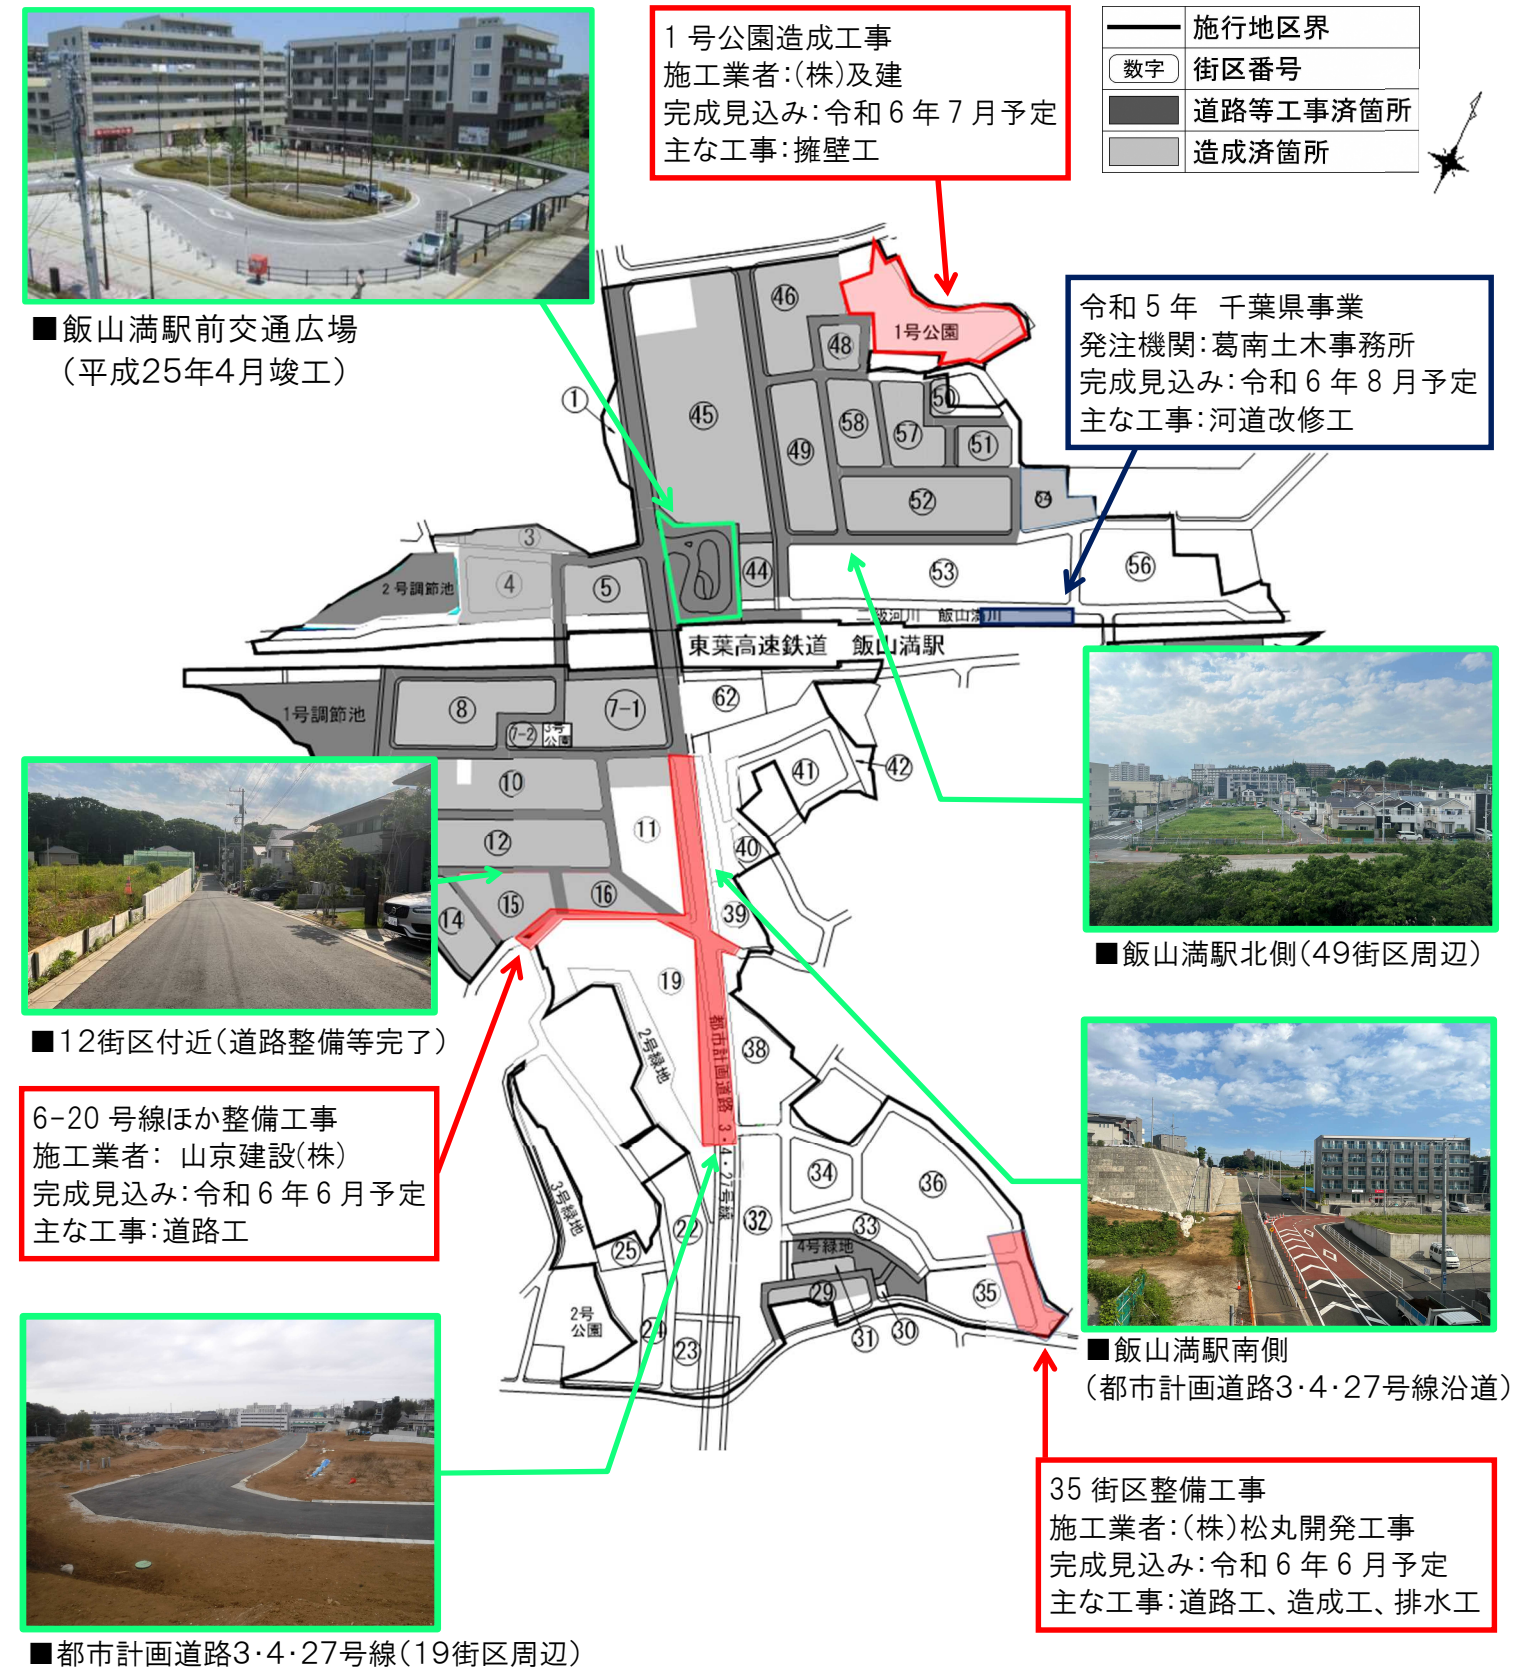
■飯山満駅前交通広場
（平成25年4月竣工）

1 号公園造成工事
施工業者:(株)及建
完成見込み:令和 6 年 7 月予定
主な工事:擁壁工

| | |
|---|---|
| — | 施行地区界 |
| 数字 | 街区番号 |
| | 道路等工事済箇所 |
| | 造成済箇所 |

令和 5 年　千葉県事業
発注機関:葛南土木事務所
完成見込み:令和 6 年 8 月予定
主な工事:河道改修工

1号公園
46
48
45
1
49
58
57
50
51
52
54
53
56
44
3
4
5
2号調節池
二級河川　飯山満川
東葉高速鉄道　飯山満駅
1号調節池
8
7-1
7-2
62
41
42
10
11
12
40
15
16
14
39
19
2号緑地
都市計画道路 3・4・27号線
38
3号緑地
34
36
32
33
22
25
4号緑地
29
35
2号公園
24
31
30
23

■飯山満駅北側（49街区周辺）

■12街区付近（道路整備等完了）

6-20 号線ほか整備工事
施工業者:　山京建設(株)
完成見込み:令和 6 年 6 月予定
主な工事:道路工

■飯山満駅南側
（都市計画道路3･4･27号線沿道）

35 街区整備工事
施工業者:(株)松丸開発工事
完成見込み:令和 6 年 6 月予定
主な工事:道路工、造成工、排水工

■都市計画道路3･4･27号線（19街区周辺）